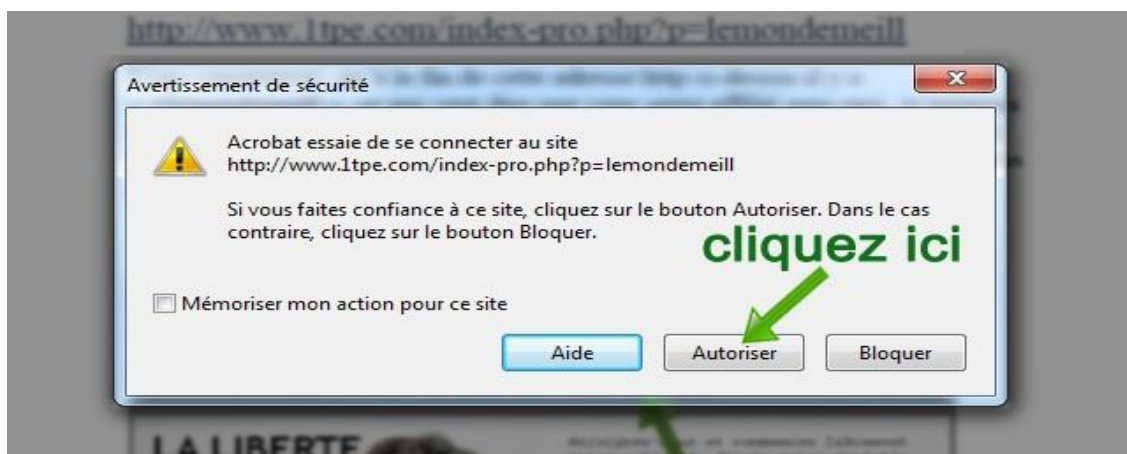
http://www.1tpe.com/index-pro.php?p=lemondemeill

Avertissement de sécurité

Acrobat essaie de se connecter au site http://www.1tpe.com/index-pro.php?p=lemondemeill

Si vous faites confiance à ce site, cliquez sur le bouton Autoriser. Dans le cas contraire, cliquez sur le bouton Bloquer.

cliquez ici

Mémoriser mon action pour ce site

Aide

Autoriser

Bloquer

LA LIBERTE

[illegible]